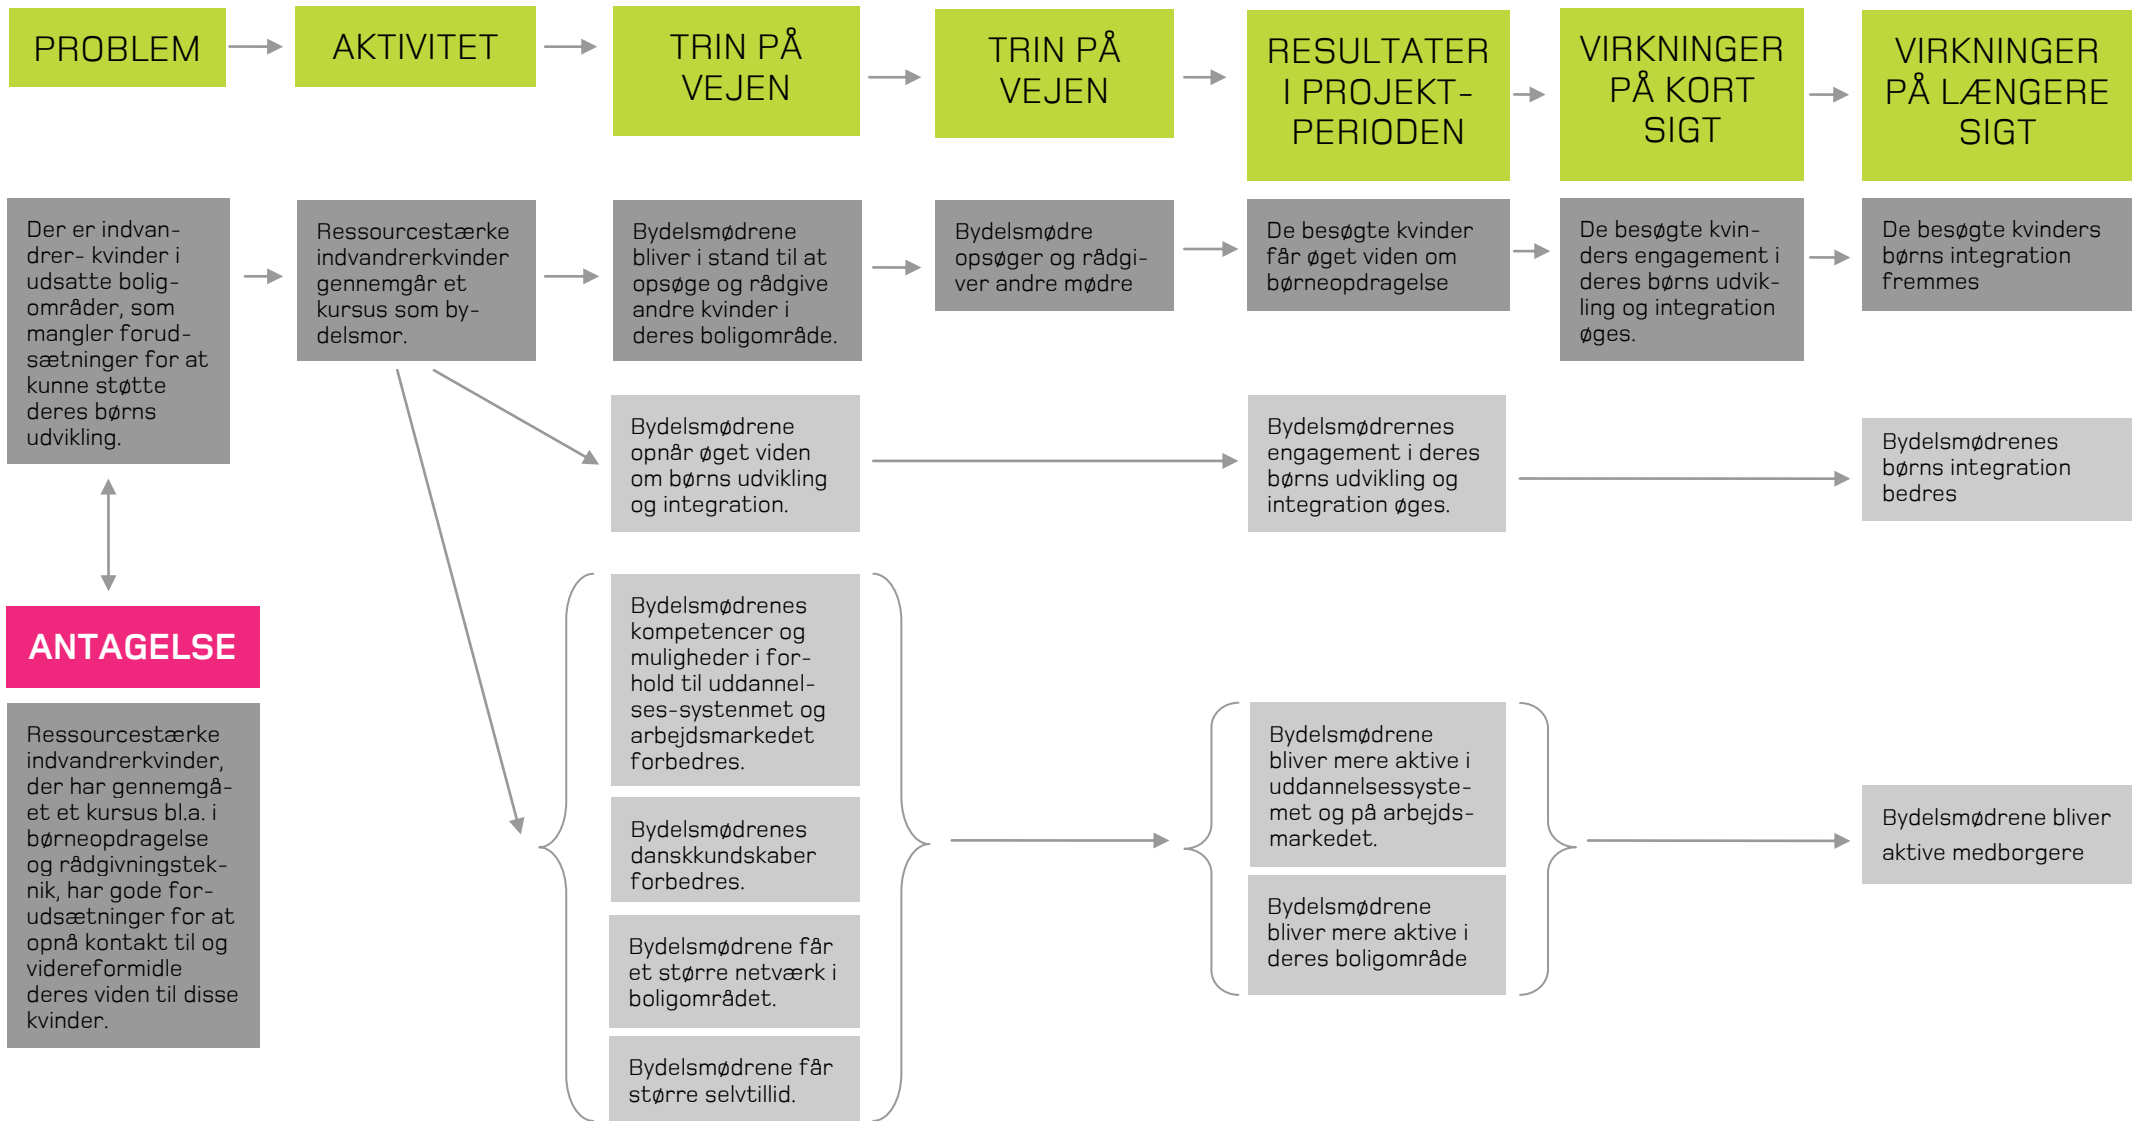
PROBLEM

AKTIVITET

TRIN PÅ VEJEN

TRIN PÅ VEJEN

RESULTATER I PROJEKTPERIODEN

VIRKNINGER PÅ KORT SIGT

VIRKNINGER PÅ LÆNGERE SIGT

Der er indvandrer- kvinder i udsatte boligområder, som mangler forudsætninger for at kunne støtte deres børns udvikling.

Ressourcestærke indvandrerkvinder gennemgår et kursus som bydelsmor.

Bydelsmødrene bliver i stand til at opsøge og rådgive andre kvinder i deres boligområde.

Bydelsmødre opsøger og rådgiver andre mødre

De besøgte kvinder får øget viden om børneopdragelse

De besøgte kvinders engagement i deres børns udvikling og integration øges.

De besøgte kvinders børns integration fremmes

Bydelsmødrene opnår øget viden om børns udvikling og integration.

Bydelsmødrernes engagement i deres børns udvikling og integration øges.

Bydelsmødrenes børns integration bedres

ANTAGELSE

Ressourcestærke indvandrerkvinder, der har gennemgået et kursus bl.a. i børneopdragelse og rådgivningsteknik, har gode forudsætninger for at opnå kontakt til og videreformidle deres viden til disse kvinder.

Bydelsmødrenes kompetencer og muligheder i forhold til uddannelses-systemet og arbejdsmarkedet forbedres.

Bydelsmødrenes danskkundskaber forbedres.

Bydelsmødrene får et større netværk i boligområdet.

Bydelsmødrene får større selvtillid.

Bydelsmødrene bliver mere aktive i uddannelsessystemet og på arbejdsmarkedet.

Bydelsmødrene bliver mere aktive i deres boligområde

Bydelsmødrene bliver aktive medborgere